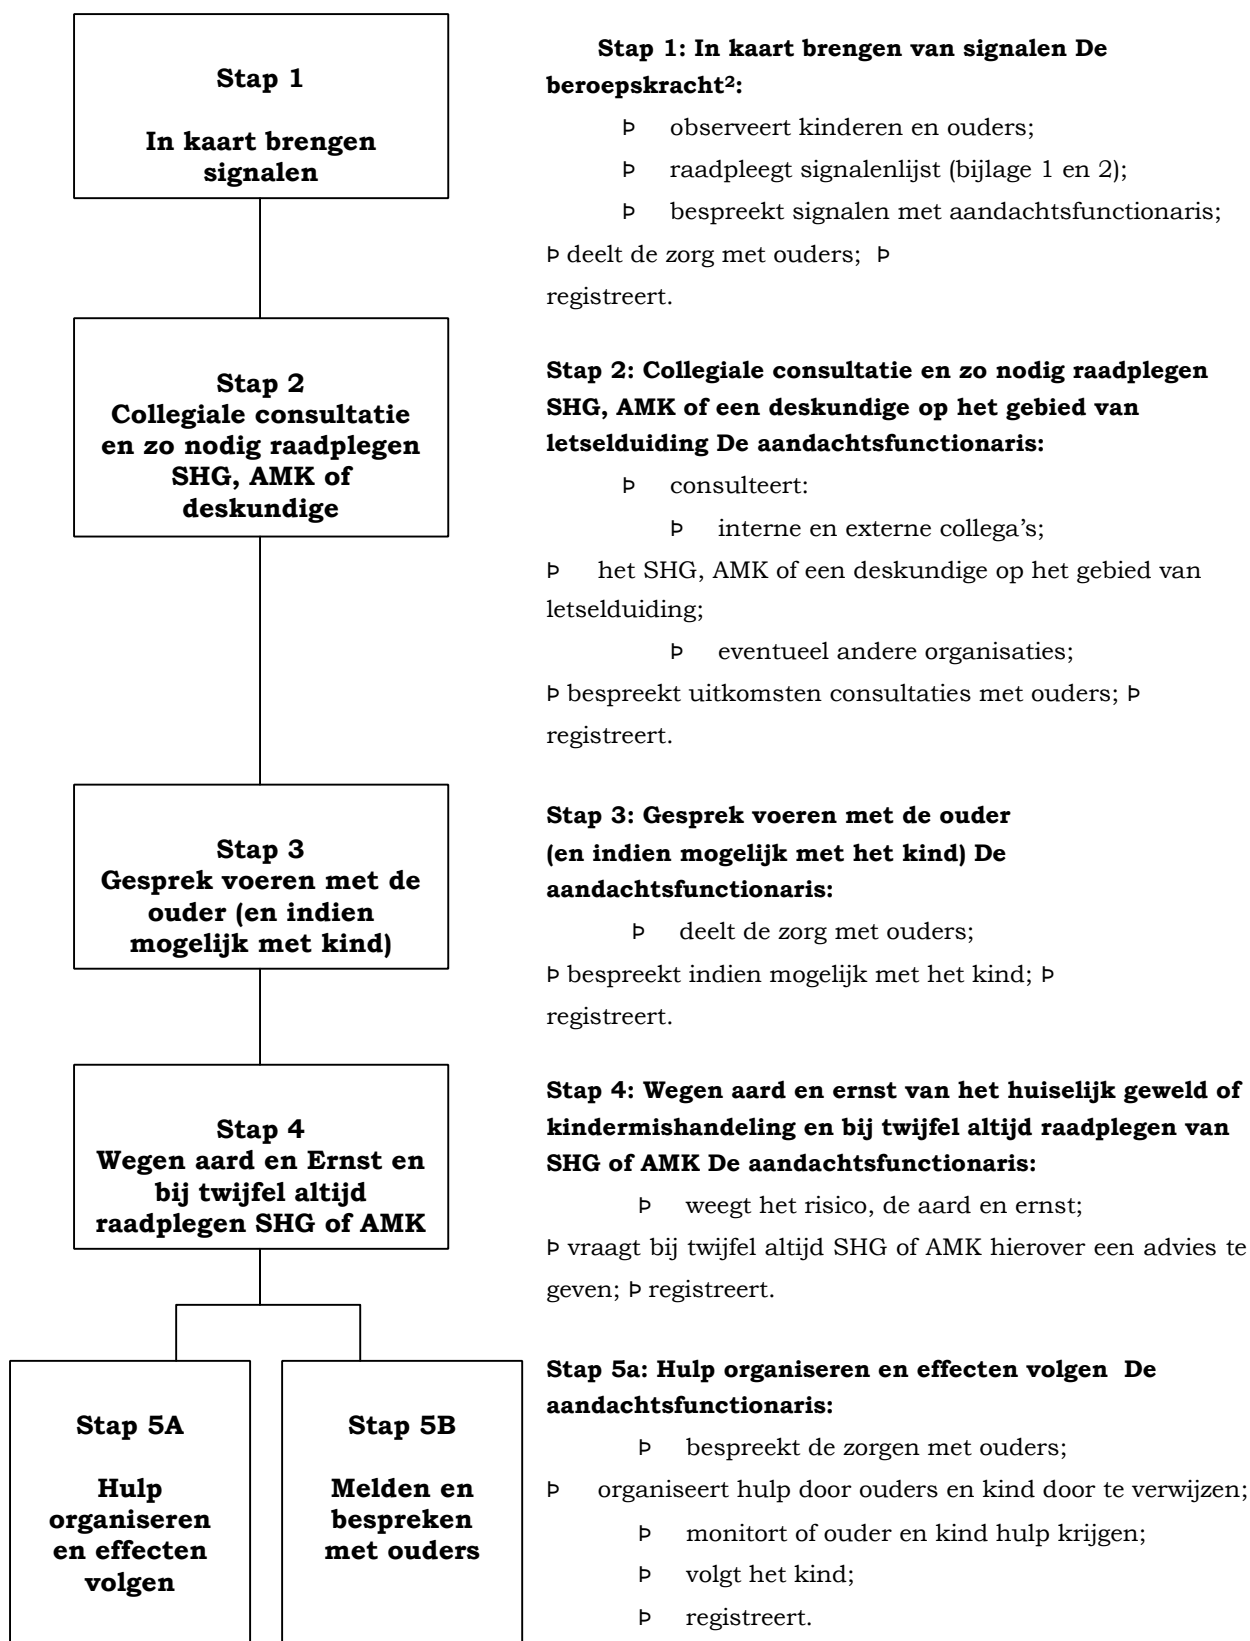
Stap 1

In kaart brengen signalen

Stap 2
Collegiale consultatie en zo nodig raadplegen SHG, AMK of deskundige

Stap 3
Gesprek voeren met de ouder (en indien mogelijk met kind)

Stap 4
Wegen aard en Ernst en bij twijfel altijd raadplegen SHG of AMK

Stap 5A

Hulp organiseren en effecten volgen

Stap 5B

Melden en bespreken met ouders

Stap 1: In kaart brengen van signalen De beroepskracht²:

Þ observeert kinderen en ouders;
Þ raadpleegt signalenlijst (bijlage 1 en 2);
Þ bespreekt signalen met aandachtsfunctionaris;
Þ deelt de zorg met ouders; Þ registreert.

Stap 2: Collegiale consultatie en zo nodig raadplegen SHG, AMK of een deskundige op het gebied van letselduiding De aandachtsfunctionaris:

Þ consulteert:
Þ interne en externe collega's;
Þ het SHG, AMK of een deskundige op het gebied van letselduiding;
Þ eventueel andere organisaties;
Þ bespreekt uitkomsten consultaties met ouders; Þ registreert.

Stap 3: Gesprek voeren met de ouder (en indien mogelijk met het kind) De aandachtsfunctionaris:

Þ deelt de zorg met ouders;
Þ bespreekt indien mogelijk met het kind; Þ registreert.

Stap 4: Wegen aard en ernst van het huiselijk geweld of kindermishandeling en bij twijfel altijd raadplegen van SHG of AMK De aandachtsfunctionaris:

Þ weegt het risico, de aard en ernst;
Þ vraagt bij twijfel altijd SHG of AMK hierover een advies te geven; Þ registreert.

Stap 5a: Hulp organiseren en effecten volgen De aandachtsfunctionaris:

Þ bespreekt de zorgen met ouders;
Þ organiseert hulp door ouders en kind door te verwijzen;
Þ monitort of ouder en kind hulp krijgen;
Þ volgt het kind;
Þ registreert.